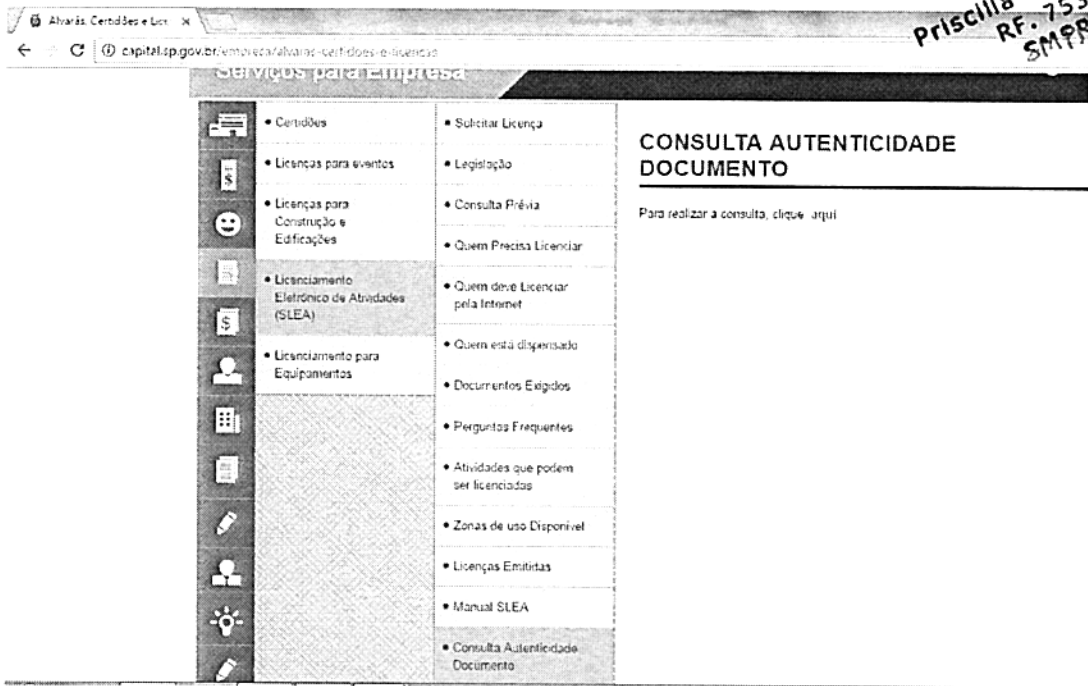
Alvarás, Certidões e Lic ×

capital.sp.gov.br/empresa/alvaras-certidoes-e-licencas

Priscilla
RF. 75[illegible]
SMPR

Serviços para Empresa

• Certidões

• Licenças para eventos

• Licenças para Construção e Edificações

• Licenciamento Eletrônico de Atividades (SLEA)

• Licenciamento para Equipamentos

• Solicitar Licença

• Legislação

• Consulta Prévia

• Quem Precisa Licenciar

• Quem deve Licenciar pela Internet

• Quem está dispensado

• Documentos Exigidos

• Perguntas Frequentes

• Atividades que podem ser licenciadas

• Zonas de uso Disponível

• Licenças Emitidas

• Manual SLEA

• Consulta Autenticidade Documento

CONSULTA AUTENTICIDADE DOCUMENTO

Para realizar a consulta, clique aqui